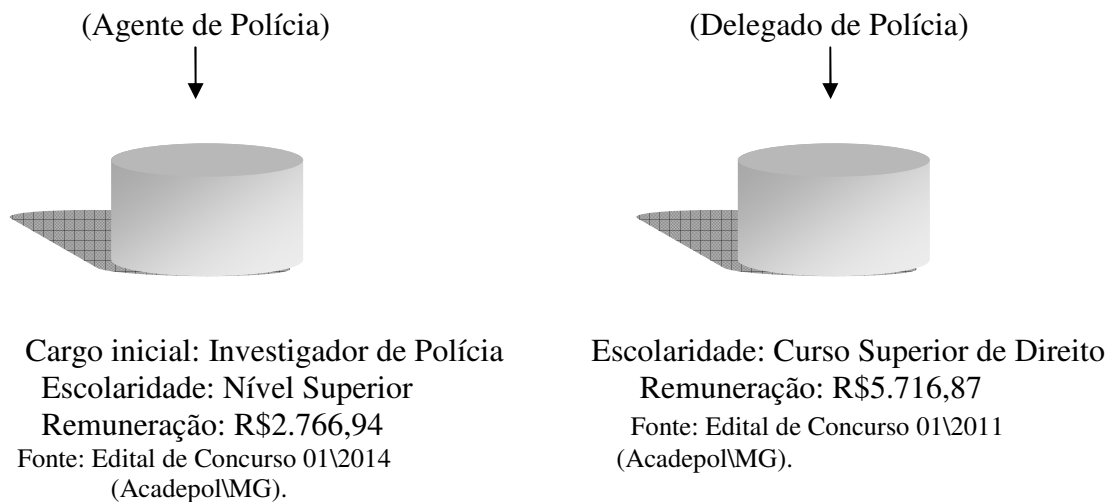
(Agente de Polícia)

Cargo inicial: Investigador de Polícia
Escolaridade: Nível Superior
Remuneração: R$2.766,94
Fonte: Edital de Concurso 01\2014 (Acadepol\MG).

(Delegado de Polícia)

Escolaridade: Curso Superior de Direito
Remuneração: R$5.716,87
Fonte: Edital de Concurso 01\2011 (Acadepol\MG).